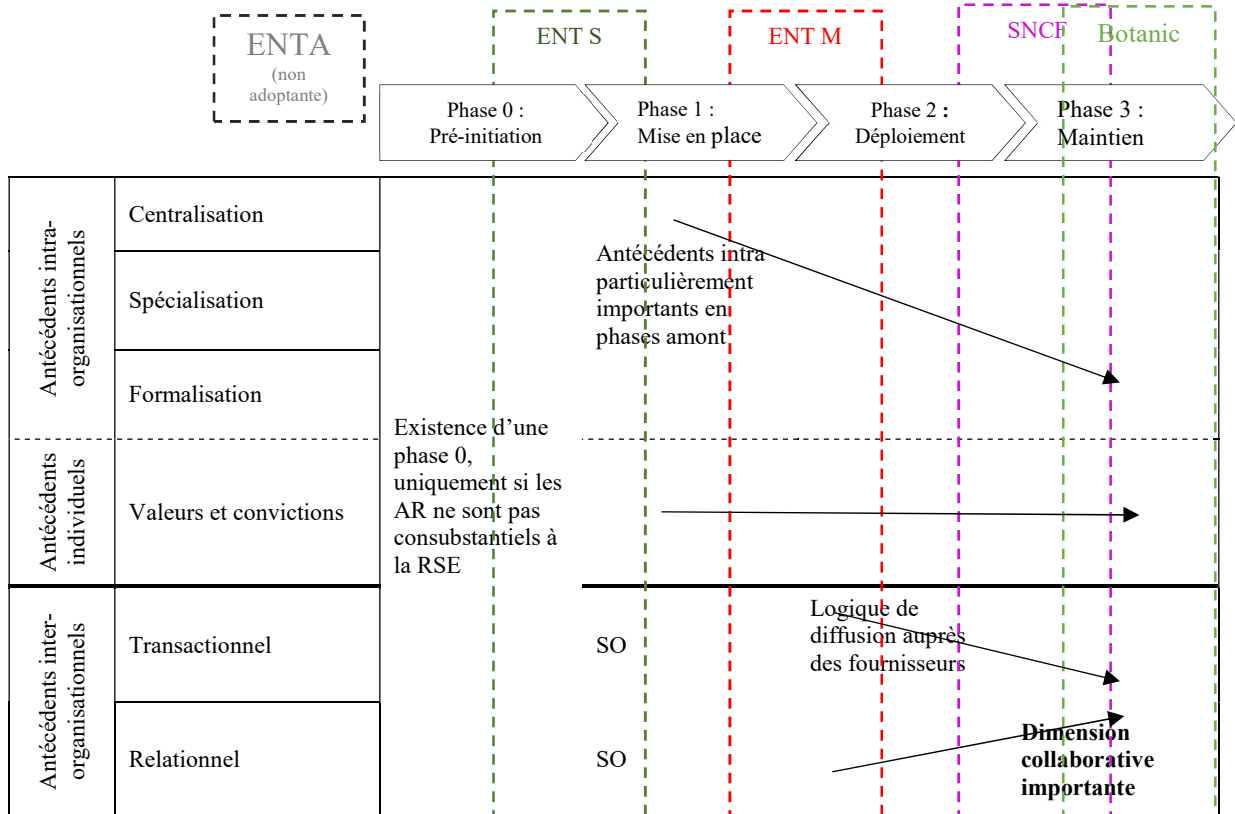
ENTA
(non adoptante)

ENT S

ENT M

SNCF

Botanic

Phase 0 : Pré-initiation

Phase 1 : Mise en place

Phase 2 : Déploiement

Phase 3 : Maintien

Antécédents intra-organisationnels

Centralisation

Spécialisation

Formalisation

Antécédents intra particulièrement importants en phases amont

Antécédents individuels

Valeurs et convictions

Existence d'une phase 0, uniquement si les AR ne sont pas consubstantiels à la RSE

Antécédents inter-organisationnels

Transactionnel

SO

Logique de diffusion auprès des fournisseurs

Relationnel

SO

Dimension collaborative importante